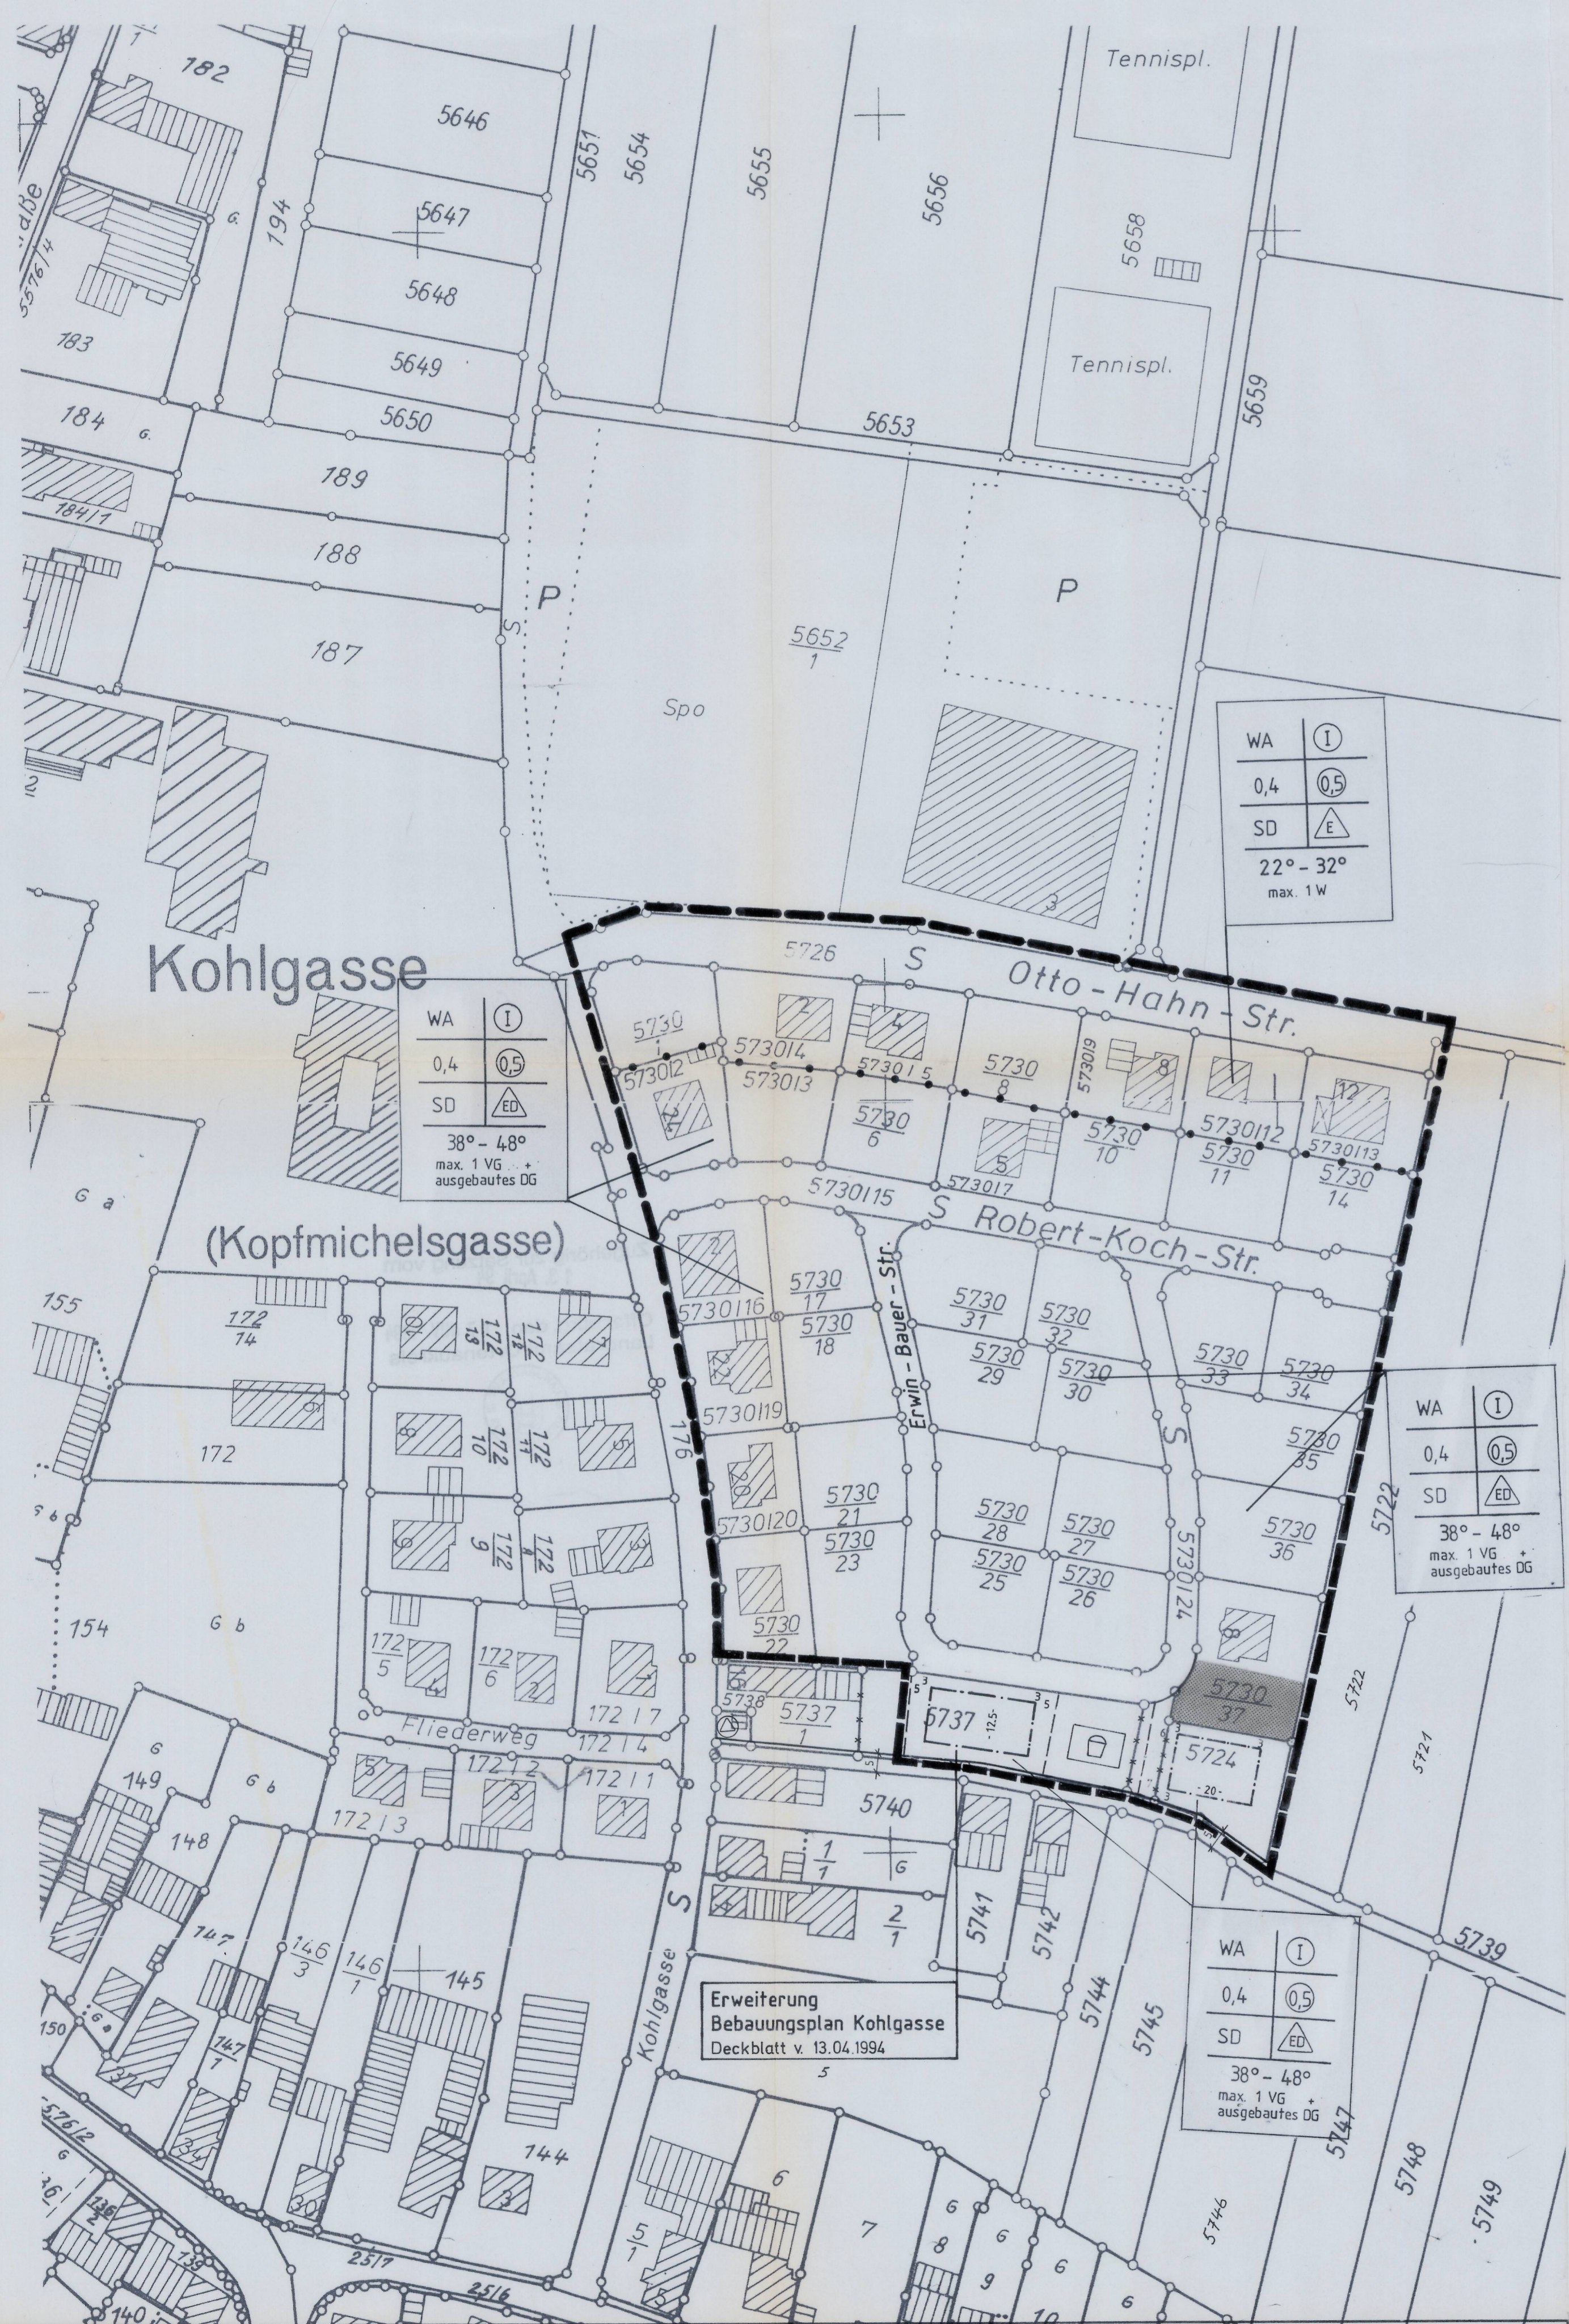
Tennispl.

182

5646

5651

5654

5655

5656

5647

5658

5648

194

5649

Tennispl.

5650

5653

5659

183

184

184/1

189

188

187

P

P

S

5652
1

Spo

| WA | I |
|---|---|
| 0,4 | 0,5 |
| SD | E |

22° - 32°
max. 1 W

Kohlgasse

| WA | I |
|---|---|
| 0,4 | 0,5 |
| SD | ED |

38° - 48°
max. 1 VG + ausgebautes DG

5726

S

Otto-Hahn-Str.

5730
1

5730/4

5730/2

5730/3

5730/5

5730
8

5730/9

5730/12

5730/13

5730
6

5730
10

5730
11

5730
14

5730/7

5730/15

S

Robert-Koch-Str.

(Kopfmichelsgasse)

Ga

155

172
14

5730/16

5730
17

5730
18

Erwin-Bauer-Str.

5730
31

5730
32

5730
29

5730
30

5730
33

5730
34

| WA | I |
|---|---|
| 0,4 | 0,5 |
| SD | ED |

38° - 48°
max. 1 VG + ausgebautes DG

172

5730/19

176

S

5730
35

5722

Gb

5730/20

5730
21

5730
23

5730
28

5730
27

5730
25

5730
26

5730/24

5730
36

154

Gb

172
5

172
6

172/7

5730
22

5730
37

5738

5737
1

5737

5724

Fliederweg

172/4

172/2

172/1

172/3

5740

149

148

147

146
3

146
1

145

5741

5742

5744

5745

5739

| WA | I |
|---|---|
| 0,4 | 0,5 |
| SD | ED |

38° - 48°
max. 1 VG + ausgebautes DG

Erweiterung
Bebauungsplan Kohlgasse
Deckblatt v. 13.04.1994

Kohlgasse

S

150

147
7

144

5747

5748

5749

5746

6

7

6
8

9

10

25/7

25/6

140